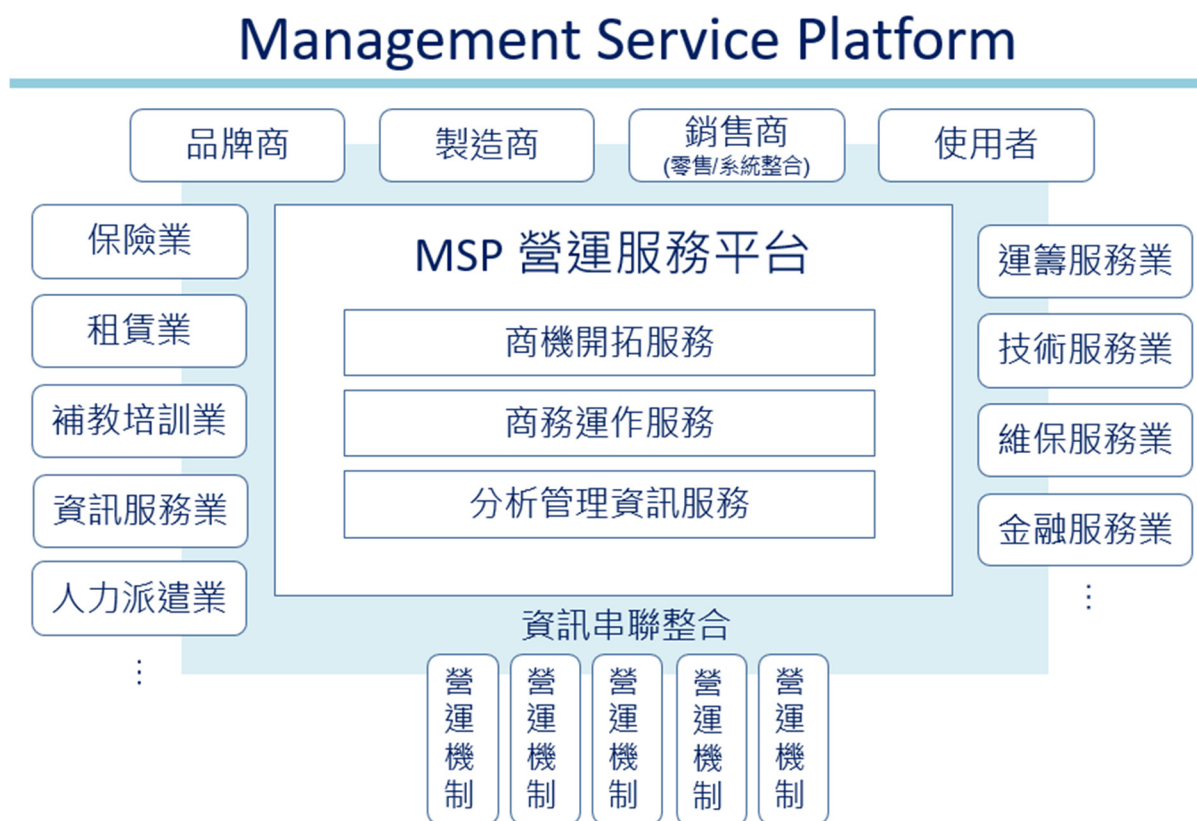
Management Service Platform

品牌商

製造商

銷售商
(零售/系統整合)

使用者

保險業

租賃業

補教培訓業

資訊服務業

人力派遣業

⋮

MSP 營運服務平台

商機開拓服務

商務運作服務

分析管理資訊服務

運籌服務業

技術服務業

維保服務業

金融服務業

⋮

資訊串聯整合

營運機制

營運機制

營運機制

營運機制

營運機制